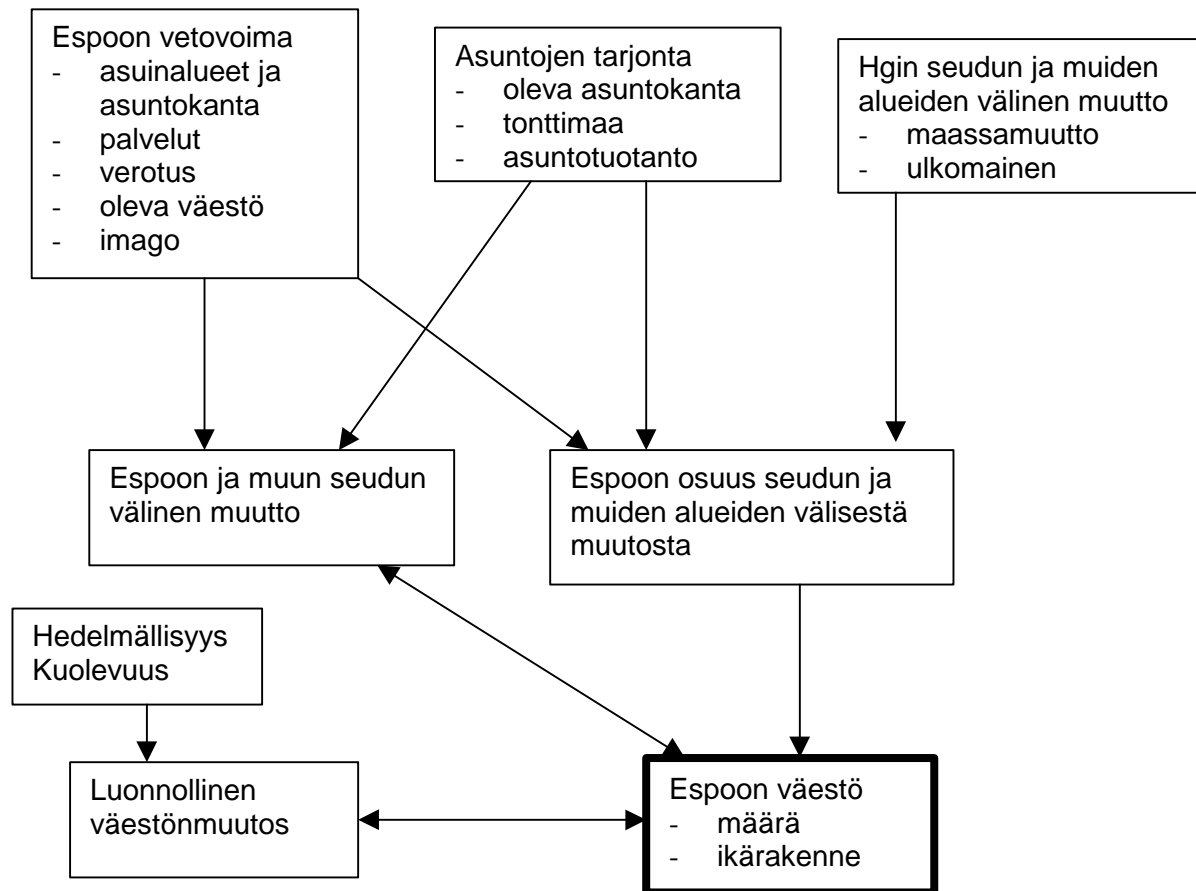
Espoon vetovoima
- asuinalueet ja asuntokanta
- palvelut
- verotus
- oleva väestö
- imago

Asuntojen tarjonta
- oleva asuntokanta
- tonttimaa
- asuntotuotanto

Hgin seudun ja muiden alueiden välinen muutto
- maassamuutto
- ulkomainen

Espoon ja muun seudun välinen muutto

Espoon osuus seudun ja muiden alueiden välisestä muutosta

Hedelmällisyys
Kuolevuus

Luonnollinen väestönmuutos

Espoon väestö
- määrä
- ikärakenne